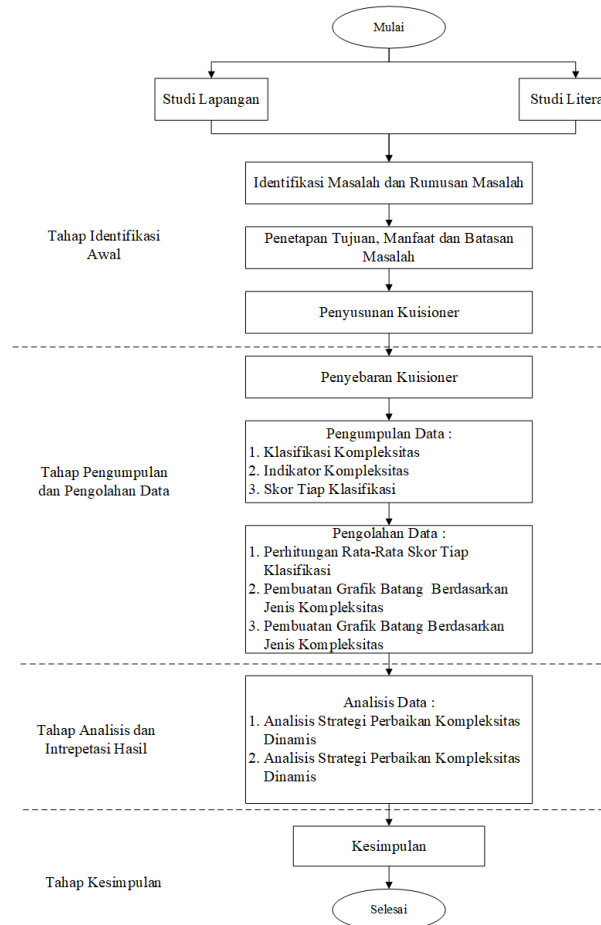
Mulai

Studi Lapangan

Studi Litera

Tahap Identifikasi Awal

Identifikasi Masalah dan Rumusan Masalah

Penetapan Tujuan, Manfaat dan Batasan Masalah

Penyusunan Kuisioner

Penyebaran Kuisioner

Tahap Pengumpulan dan Pengolahan Data

Pengumpulan Data :
1. Klasifikasi Kompleksitas
2. Indikator Kompleksitas
3. Skor Tiap Klasifikasi

Pengolahan Data :
1. Perhitungan Rata-Rata Skor Tiap Klasifikasi
2. Pembuatan Grafik Batang Berdasarkan Jenis Kompleksitas
3. Pembuatan Grafik Batang Berdasarkan Jenis Kompleksitas

Tahap Analisis dan Intrepetasi Hasil

Analisis Data :
1. Analisis Strategi Perbaikan Kompleksitas Dinamis
2. Analisis Strategi Perbaikan Kompleksitas Dinamis

Kesimpulan

Tahap Kesimpulan

Selesai